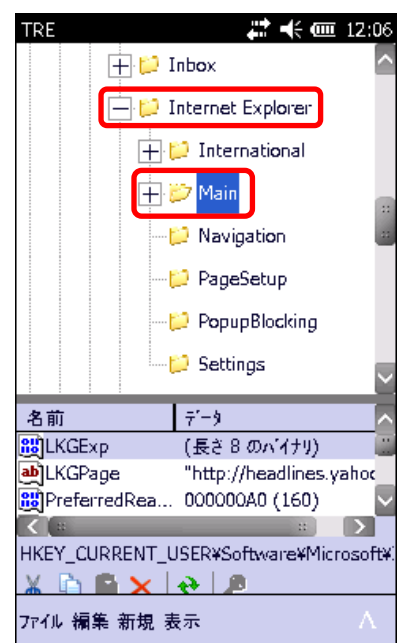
TRE 12:06

Inbox
Internet Explorer
International
Main
Navigation
PageSetup
PopupBlocking
Settings

| 名前 | ﾃﾞｰﾀ |
|---|---|
| LKGExp | (長さ 8 のﾊﾞｲﾅﾘ) |
| LKGPage | "http://headlines.yahoo |
| PreferredRea... | 000000A0 (160) |

HKEY_CURRENT_USER¥Software¥Microsoft¥I

ﾌｧｲﾙ 編集 新規 表示